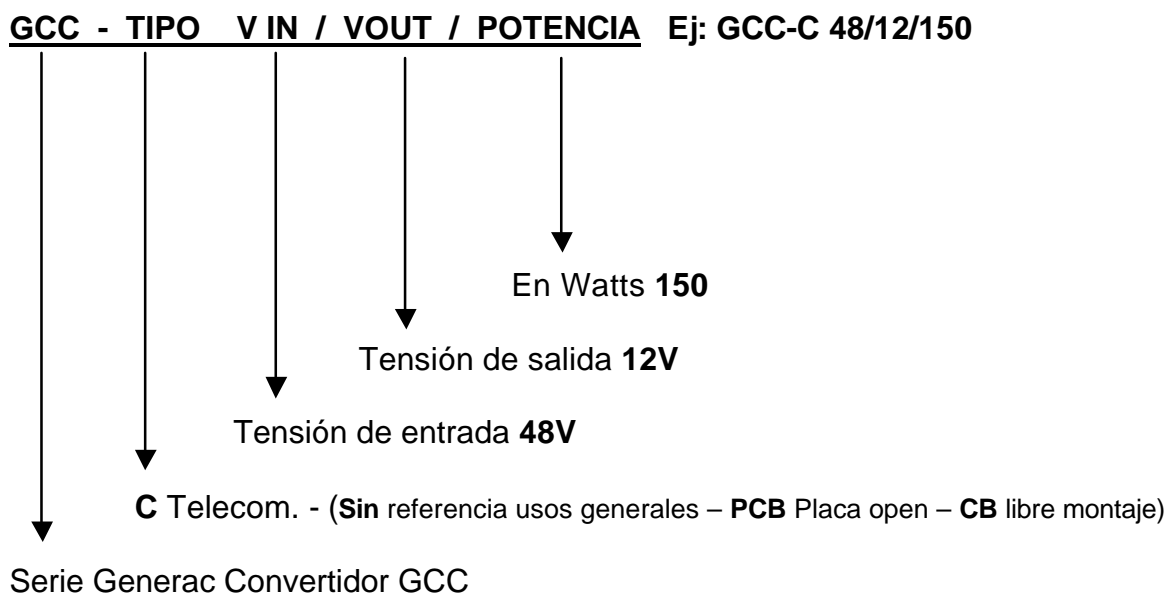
GCC - TIPO V IN / VOUT / POTENCIA Ej: GCC-C 48/12/150

En Watts 150

Tensión de salida 12V

Tensión de entrada 48V

C Telecom. - (Sin referencia usos generales – PCB Placa open – CB libre montaje)

Serie Generac Convertidor GCC